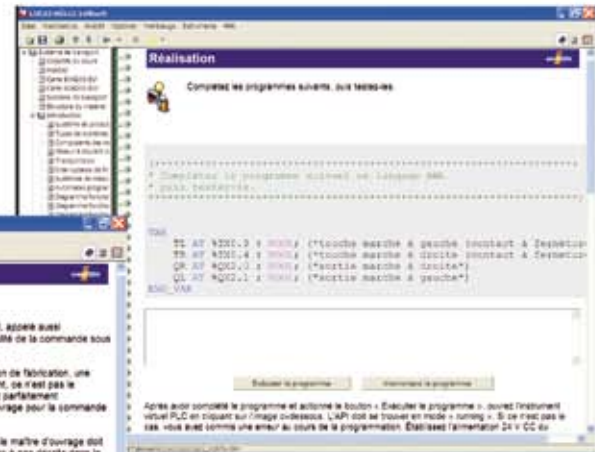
Réalisation

Complétez les programmes suivants, puis testez-les.

(*****************************************************
* Completer le programme suivant en langage RMR.
* puis testez-le.
*****************************************************)

VAR
TS AT %IX0.3 : BOOL; (*touche marche à gauche contact à fermeture*)
TR AT %IX0.4 : BOOL; (*touche marche à droite contact à fermeture*)
QR AT %QX2.0 : BOOL; (*sortie marche à droite*)
QL AT %QX2.1 : BOOL; (*sortie marche à gauche*)
END_VAR

Exécuter le programme

Interrompre le programme

Après avoir complété le programme et actionné le bouton « Exécuter le programme », pouvez l'instrument virtuel PLC en cliquant sur l'image ci-dessous. L'API doit se trouver en mode « running ». Si ce n'est pas le cas, vous avez commis une erreur au cours de la programmation. Établissez l'alimentation 24 V CC du

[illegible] appelé aussi
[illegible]ité de la commande sous

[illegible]n de fabrication, une
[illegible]t, ce n'est pas le
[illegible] parfaitement
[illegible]vrage pour la commande

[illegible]le maître d'ouvrage doit